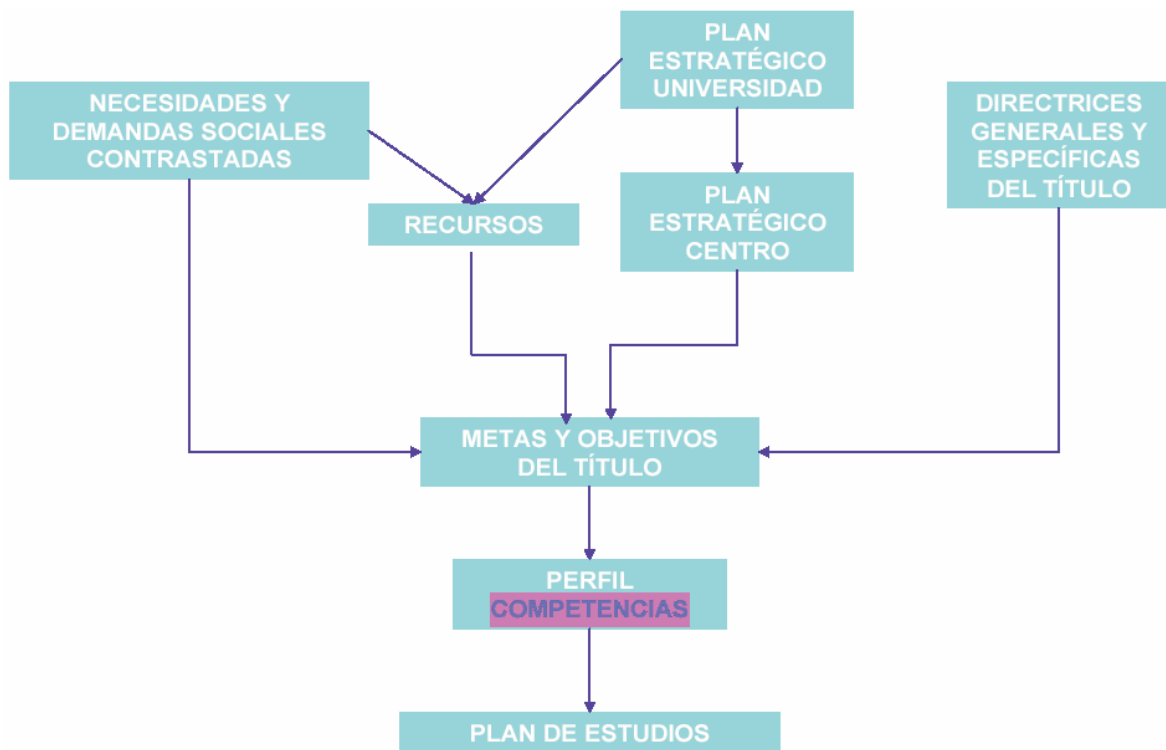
PLAN ESTRATÉGICO UNIVERSIDAD

NECESIDADES Y DEMANDAS SOCIALES CONTRASTADAS

DIRECTRICES GENERALES Y ESPECÍFICAS DEL TÍTULO

RECURSOS

PLAN ESTRATÉGICO CENTRO

METAS Y OBJETIVOS DEL TÍTULO

PERFIL
COMPETENCIAS

PLAN DE ESTUDIOS